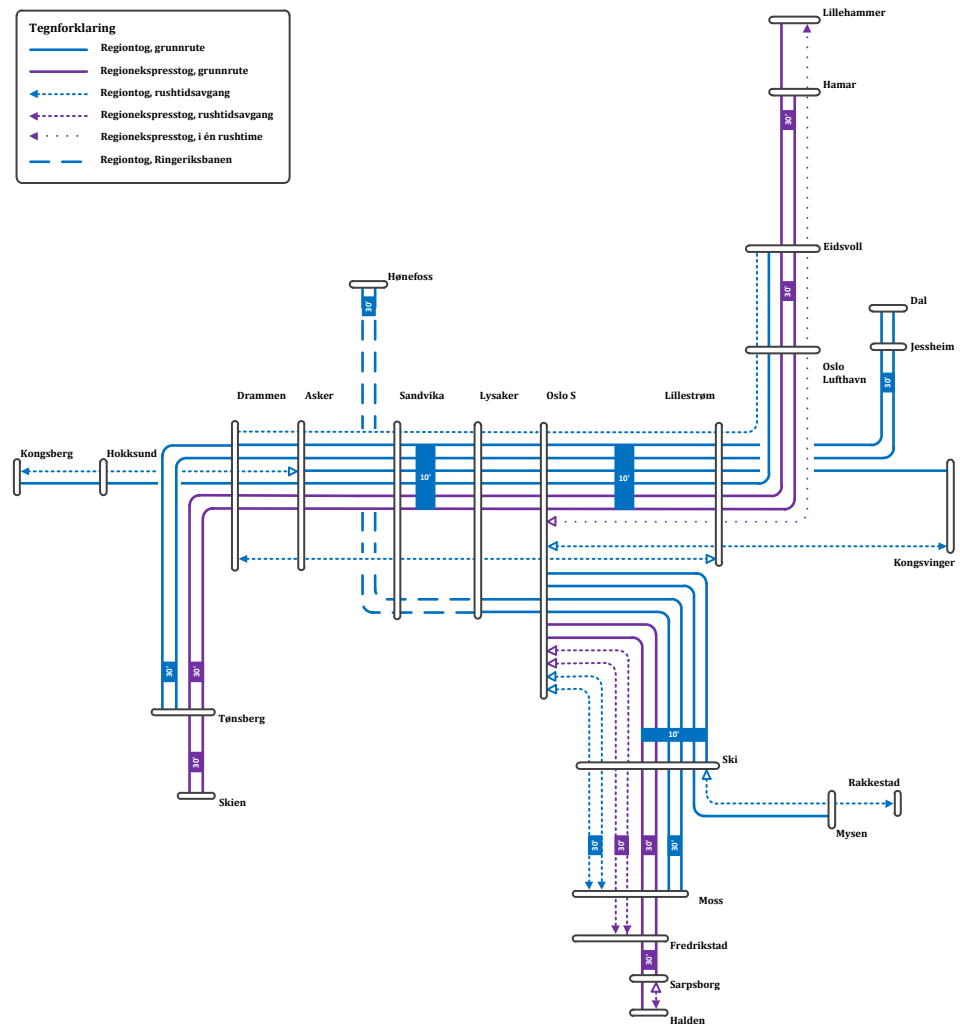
Tegnforklaring
Regiontog, grunnrute
Regionekspresstog, grunnrute
Regiontog, rushtidsavgang
Regionekspresstog, rushtidsavgang
Regionekspresstog, i én rushtime
Regiontog, Ringeriksbanen

Lillehammer
Hamar
30'
Eidsvoll
30'
Hønefoss
30'
Dal
Jessheim
Oslo Lufthavn
30'
Drammen
Asker
Sandvika
Lysaker
Oslo S
Lillestrøm
Kongsberg
Hokksund
10'
10'
Kongsvinger
30'
30'
Tønsberg
30'
Skien
10'
Ski
Rakkestad
Mysen
30'
30'
30'
30'
Moss
Fredrikstad
30'
Sarpsborg
Halden